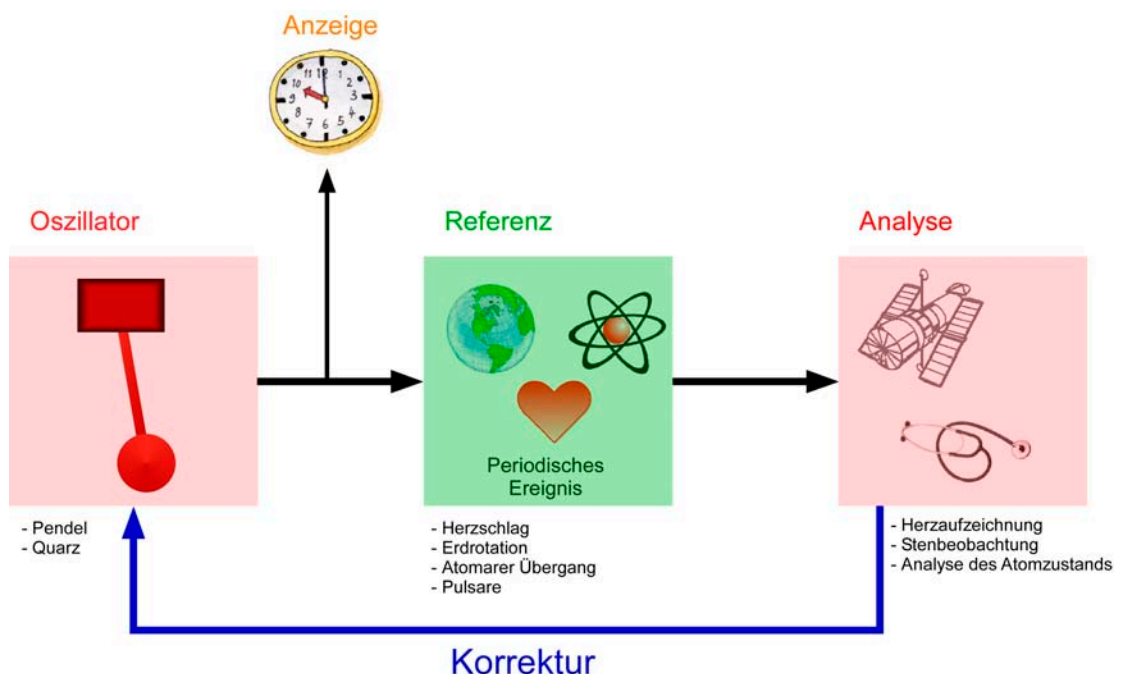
Anzeige

Oszillator

Referenz

Analyse

Periodisches Ereignis

- Pendel
- Quarz

- Herzschlag
- Erdrotation
- Atomarer Übergang
- Pulsare

- Herzaufzeichnung
- Stenbeobachtung
- Analyse des Atomzustands

Korrektur